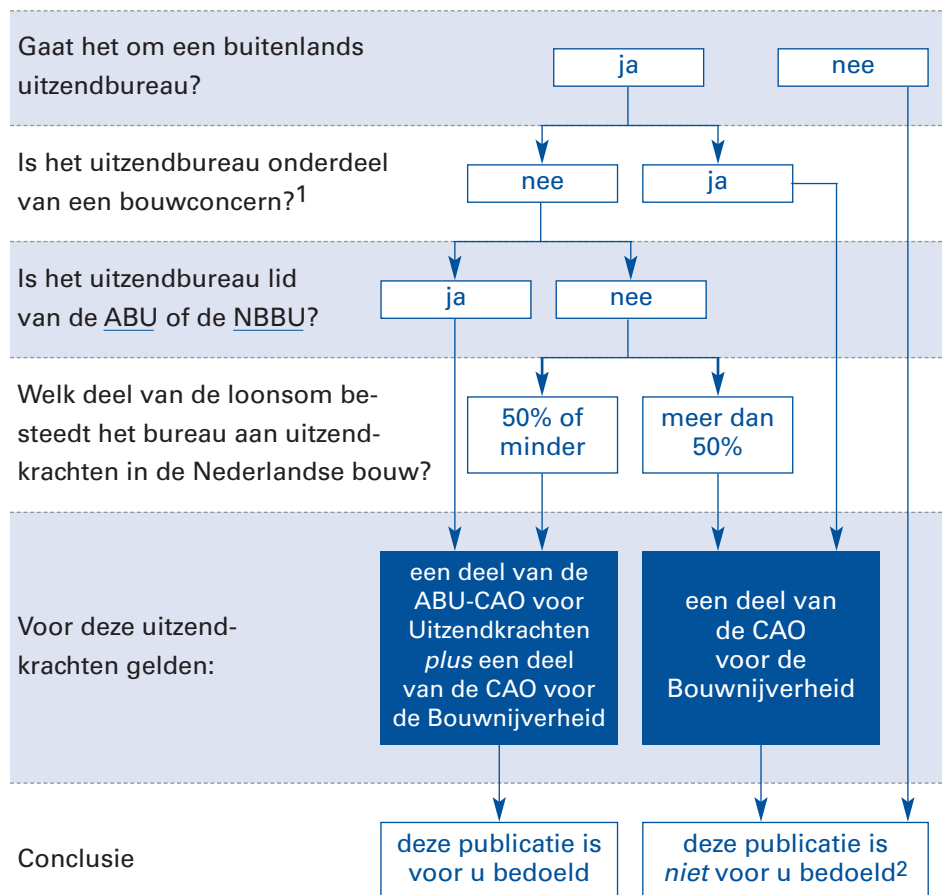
Gaat het om een buitenlands uitzendbureau?

ja

nee

Is het uitzendbureau onderdeel van een bouwconcern?$^1$

nee

ja

Is het uitzendbureau lid van de ABU of de NBBU?

ja

nee

Welk deel van de loonsom besteedt het bureau aan uitzendkrachten in de Nederlandse bouw?

50% of minder

meer dan 50%

Voor deze uitzendkrachten gelden:

een deel van de ABU-CAO voor Uitzendkrachten *plus* een deel van de CAO voor de Bouwnijverheid

een deel van de CAO voor de Bouwnijverheid

Conclusie

deze publicatie is voor u bedoeld

deze publicatie is *niet* voor u bedoeld$^2$